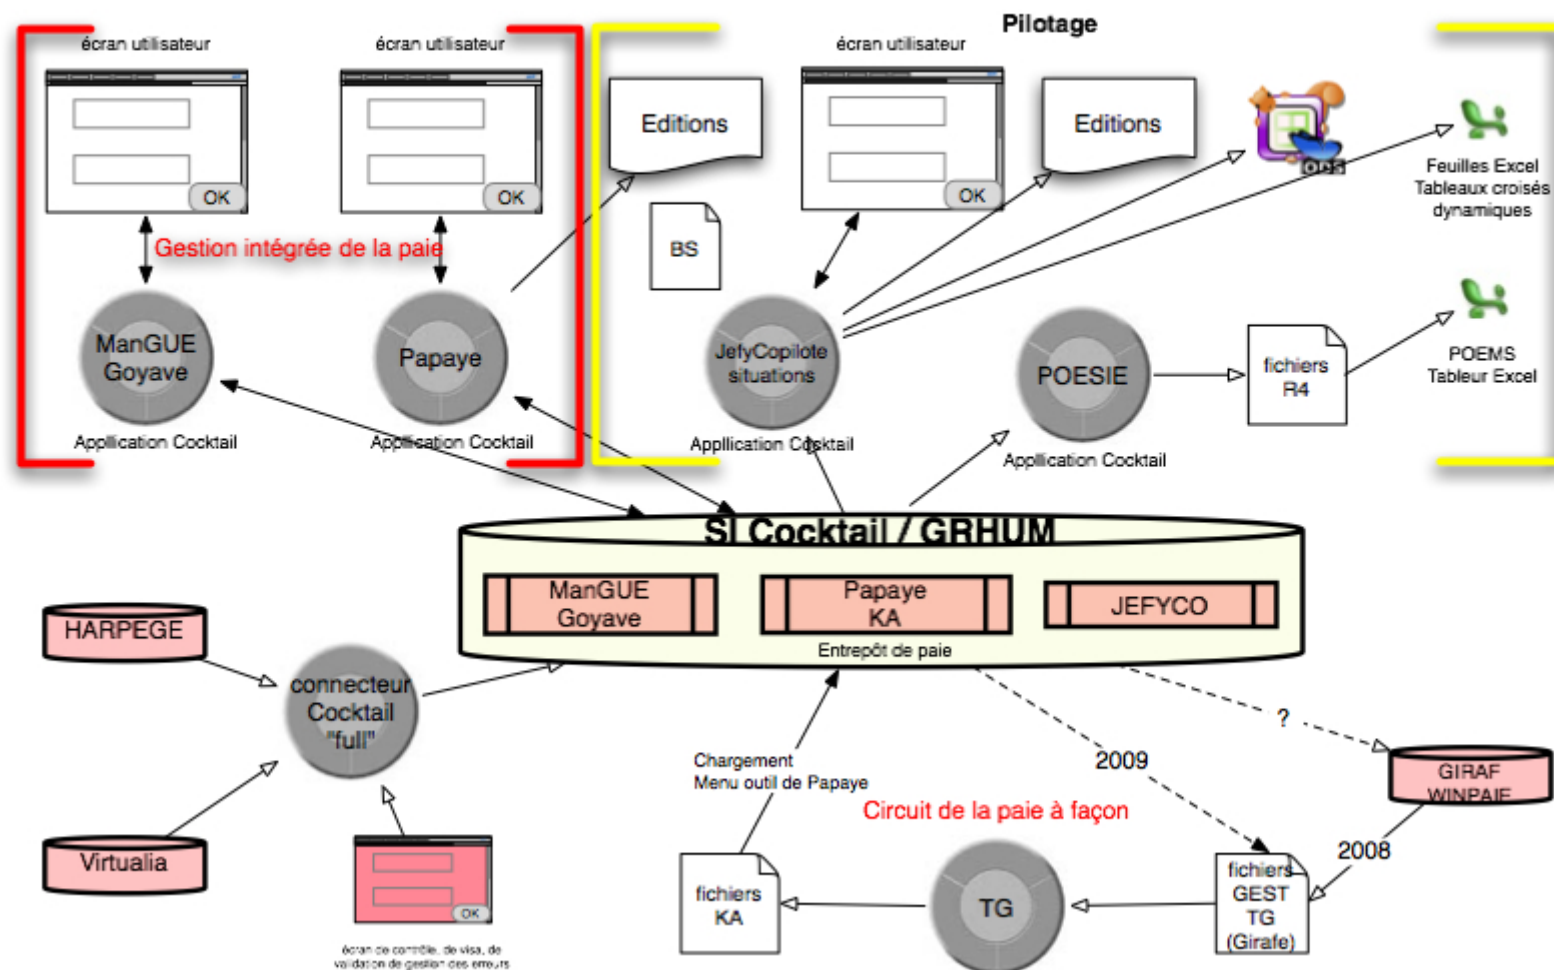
Pilotage

écran utilisateur

OK

écran utilisateur

OK

Gestion intégrée de la paie

ManGUE Goyave

Application Cocktail

Papaye

Application Cocktail

Editions

BS

écran utilisateur

OK

Editions

JefyCopilote situations

Application Cocktail

ODS

Feuilles Excel Tableaux croisés dynamiques

POESIE

Application Cocktail

fichiers R4

POEMS Tableur Excel

SI Cocktail / GRHUM

ManGUE Goyave

Papaye KA

JEFYCO

Entrepôt de paie

HARPEGE

connecteur Cocktail "full"

Virtualia

OK

écran de contrôle, de visa, de validation de gestion des erreurs

Chargement Menu outil de Papaye

fichiers KA

TG

Circuit de la paie à façon

2009

?

GIRAF WINPAIE

2008

fichiers GEST TG (Girafe)